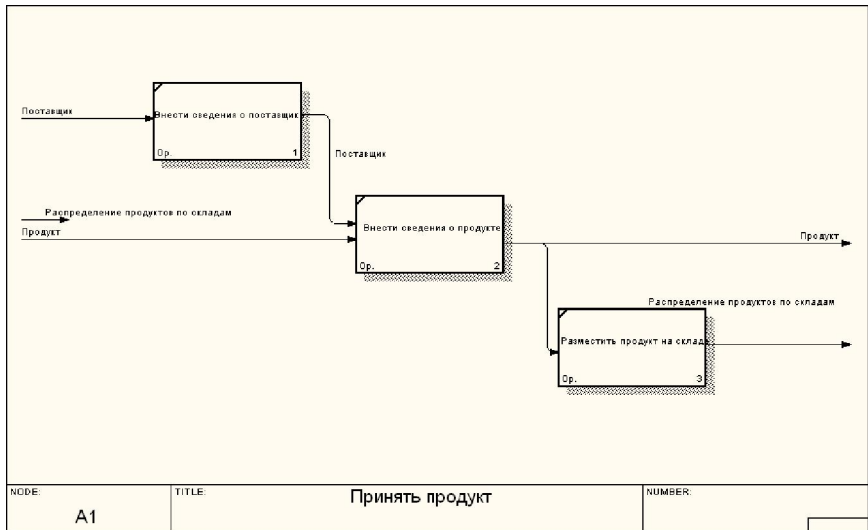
Поставщик

Внести сведения о поставщике

0р. 1

Поставщик

Распределение продуктов по складам

Продукт

Внести сведения о продукте

0р. 2

Продукт

Распределение продуктов по складам

Разместить продукт на складе

0р. 3

NODE:
A1

TITLE:
Принять продукт

NUMBER: